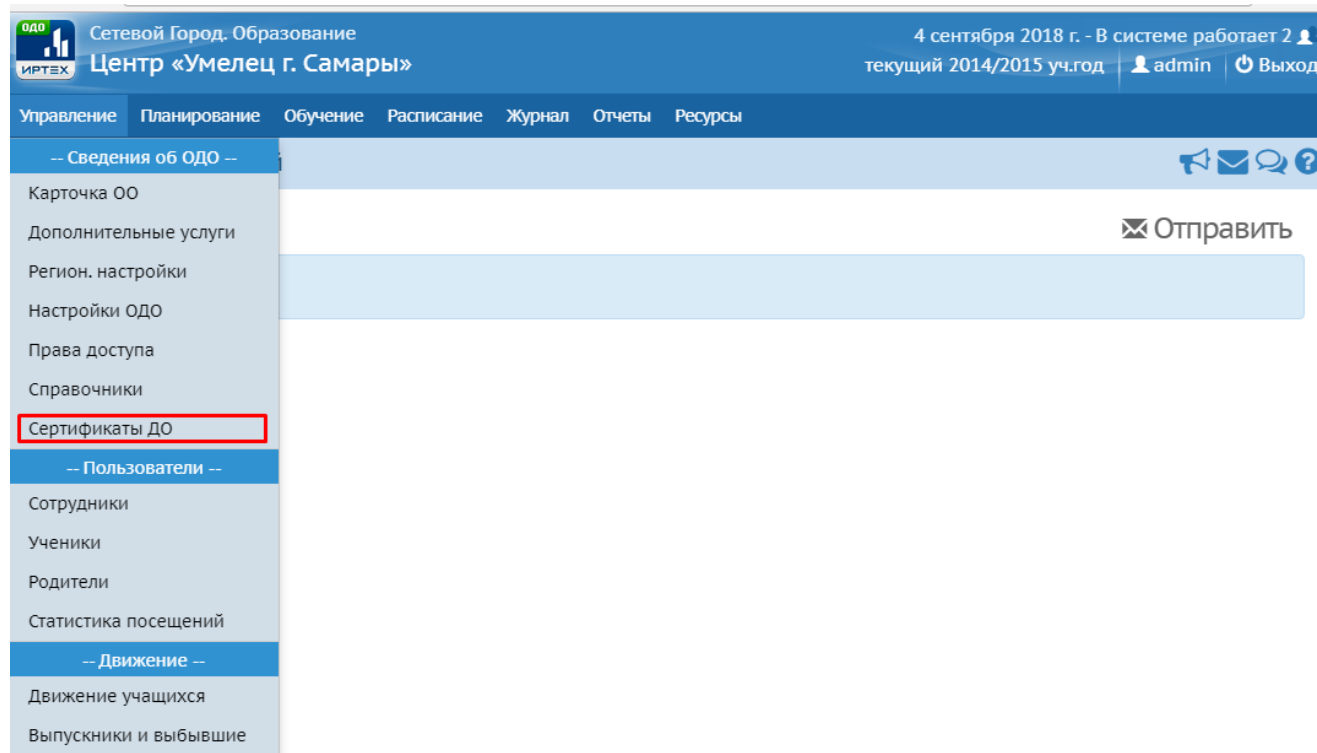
ОДО
ИРТЕХ
Сетевой Город. Образование
Центр «Умелец г. Самары»

4 сентября 2018 г. - В системе работает 2
текущий 2014/2015 уч.год | admin | Выход

Управление Планирование Обучение Расписание Журнал Отчеты Ресурсы

-- Сведения об ОДО --
Карточка ОО
Дополнительные услуги
Регион. настройки
Настройки ОДО
Права доступа
Справочники
Сертификаты ДО
-- Пользователи --
Сотрудники
Ученики
Родители
Статистика посещений
-- Движение --
Движение учащихся
Выпускники и выбывшие

Отправить